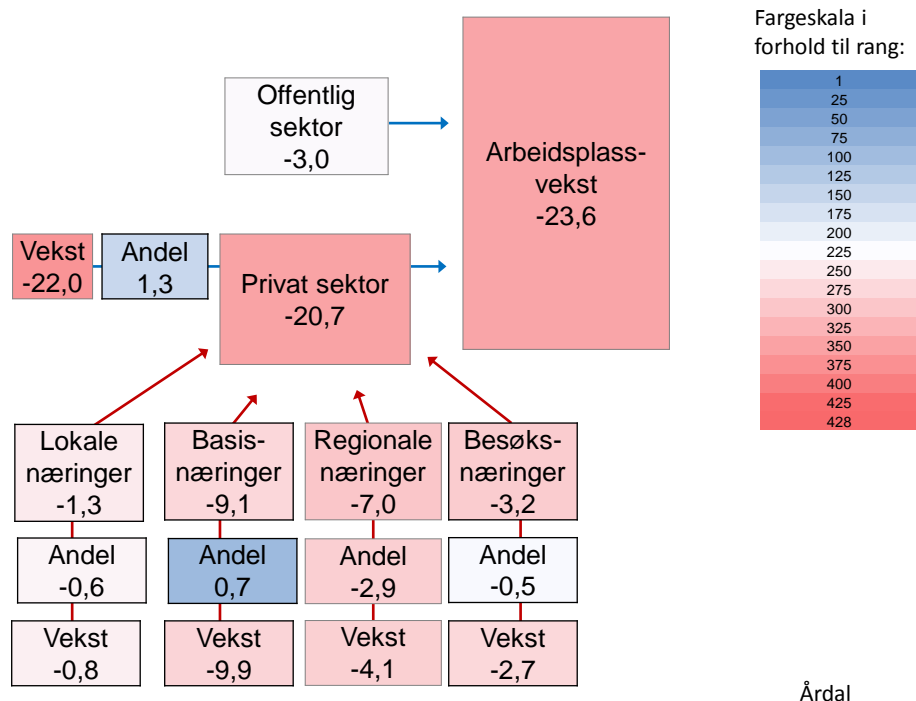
Offentlig sektor
-3,0

Arbeidsplassvekst
-23,6

Vekst
-22,0

Andel
1,3

Privat sektor
-20,7

Lokale næringer
-1,3

Andel
-0,6

Vekst
-0,8

Basisnæringer
-9,1

Andel
0,7

Vekst
-9,9

Regionale næringer
-7,0

Andel
-2,9

Vekst
-4,1

Besøksnæringer
-3,2

Andel
-0,5

Vekst
-2,7

Fargeskala i forhold til rang:

| |
|---|
| 1 |
| 25 |
| 50 |
| 75 |
| 100 |
| 125 |
| 150 |
| 175 |
| 200 |
| 225 |
| 250 |
| 275 |
| 300 |
| 325 |
| 350 |
| 375 |
| 400 |
| 425 |
| 428 |

Årdal